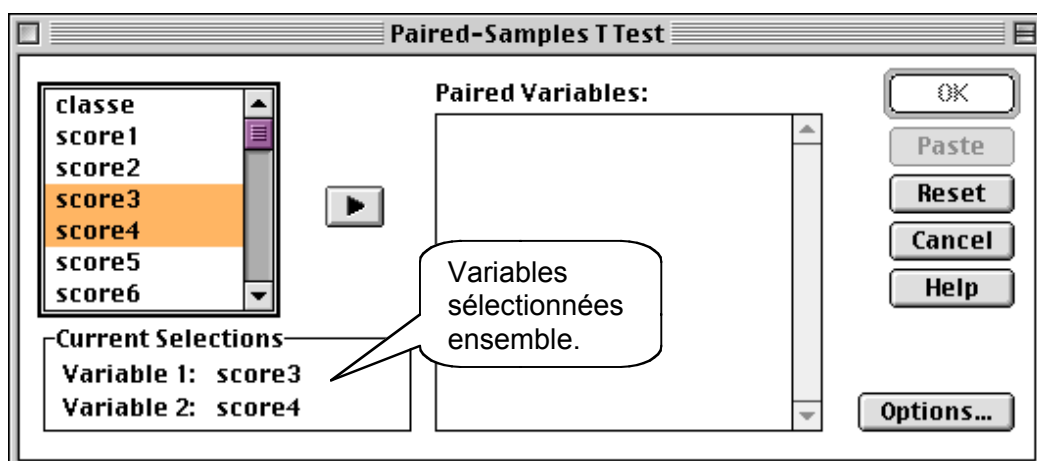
Paired-Samples T Test

classe
score1
score2
score3
score4
score5
score6

Paired Variables:

OK
Paste
Reset
Cancel
Help

Variables sélectionnées ensemble.

Current Selections
Variable 1: score3
Variable 2: score4

Options...